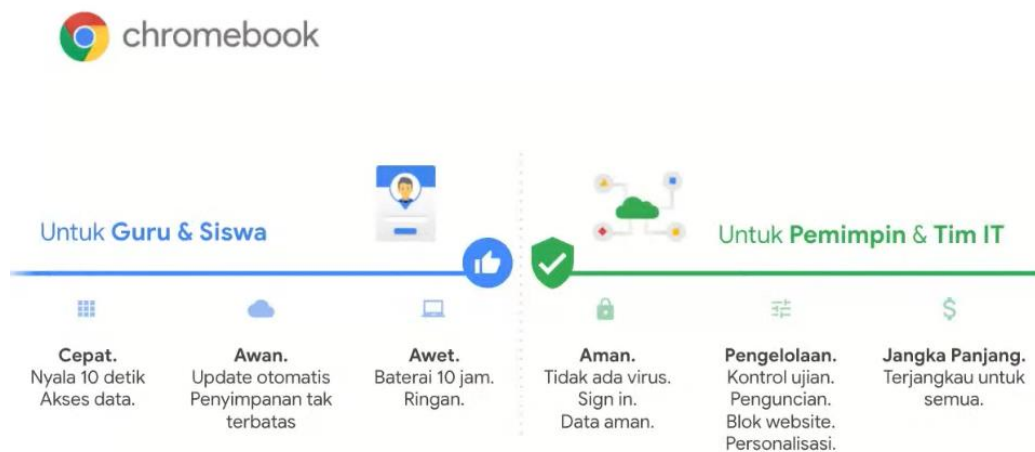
chromebook

Untuk Guru & Siswa

Untuk Pemimpin & Tim IT

Cepat.
Nyala 10 detik
Akses data.

Awan.
Update otomatis
Penyimpanan tak terbatas

Awet.
Baterai 10 jam.
Ringan.

Aman.
Tidak ada virus.
Sign in.
Data aman.

Pengelolaan.
Kontrol ujian.
Penguncian.
Blok website.
Personalisasi.

Jangka Panjang.
Terjangkau untuk semua.